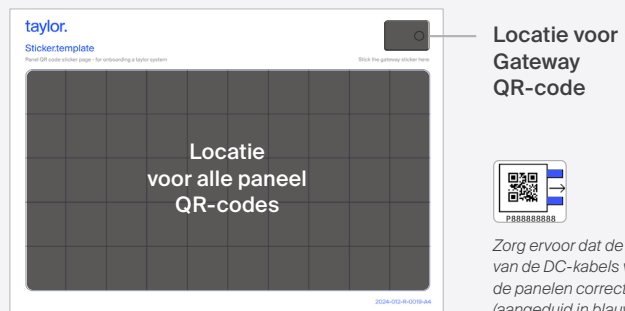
taylor.

Sticker template

Panel QR code sticker page - for onboarding a taylor system

Stick the gateway sticker here

Locatie voor alle paneel QR-codes

2024-012-R-0019-A4

Locatie voor Gateway QR-code

P888888888

Zorg ervoor dat de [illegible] van de DC-kabels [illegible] de panelen correct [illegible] (aangeduid in blau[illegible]